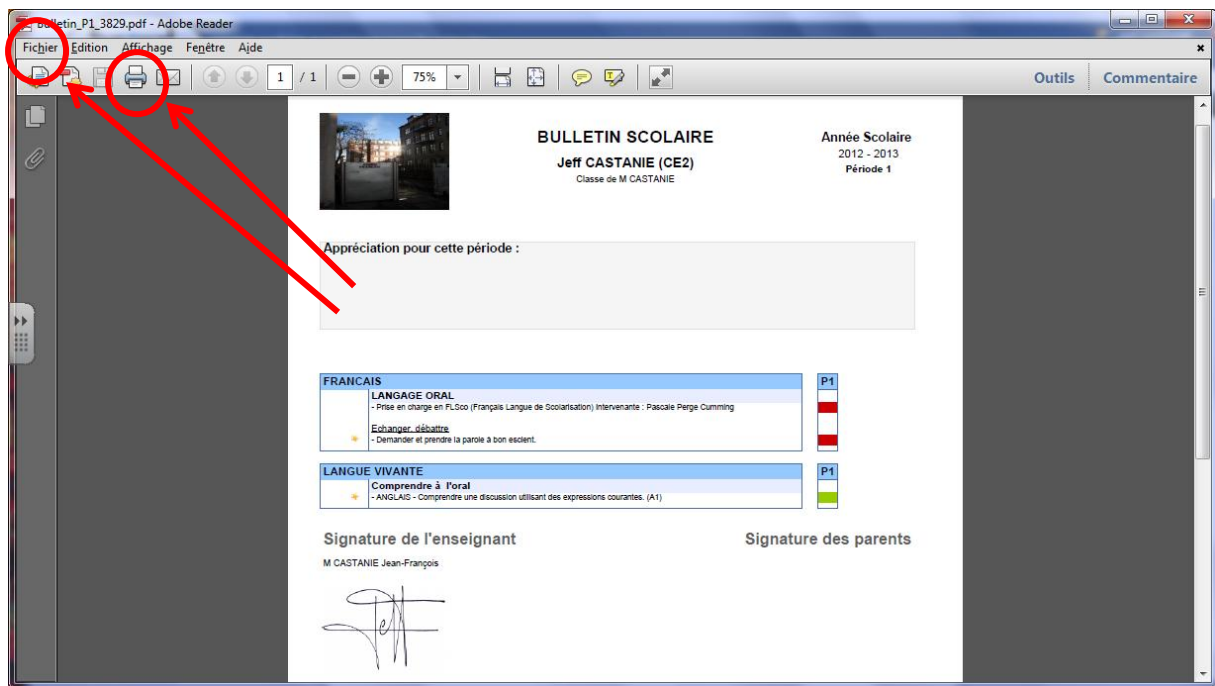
Bulletin_P1_3829.pdf - Adobe Reader

Fichier Edition Affichage Fenêtre Aide

1 / 1 75%

Outils Commentaire

BULLETIN SCOLAIRE
Jeff CASTANIE (CE2)
Classe de M CASTANIE

Année Scolaire
2012 - 2013
Période 1

Appréciation pour cette période :

| FRANCAIS | P1 |
|---|---|
| LANGAGE ORAL | |
| - Prise en charge en FLSco (Français Langue de Scolarisation) intervenante : Pascale Perge Cumming | |
| Echanger, débattre | |
| - Demander et prendre la parole à bon escient. | |

| LANGUE VIVANTE | P1 |
|---|---|
| Comprendre à l'oral | |
| - ANGLAIS - Comprendre une discussion utilisant des expressions courantes. (A1) | |

Signature de l'enseignant

Signature des parents

M CASTANIE Jean-François